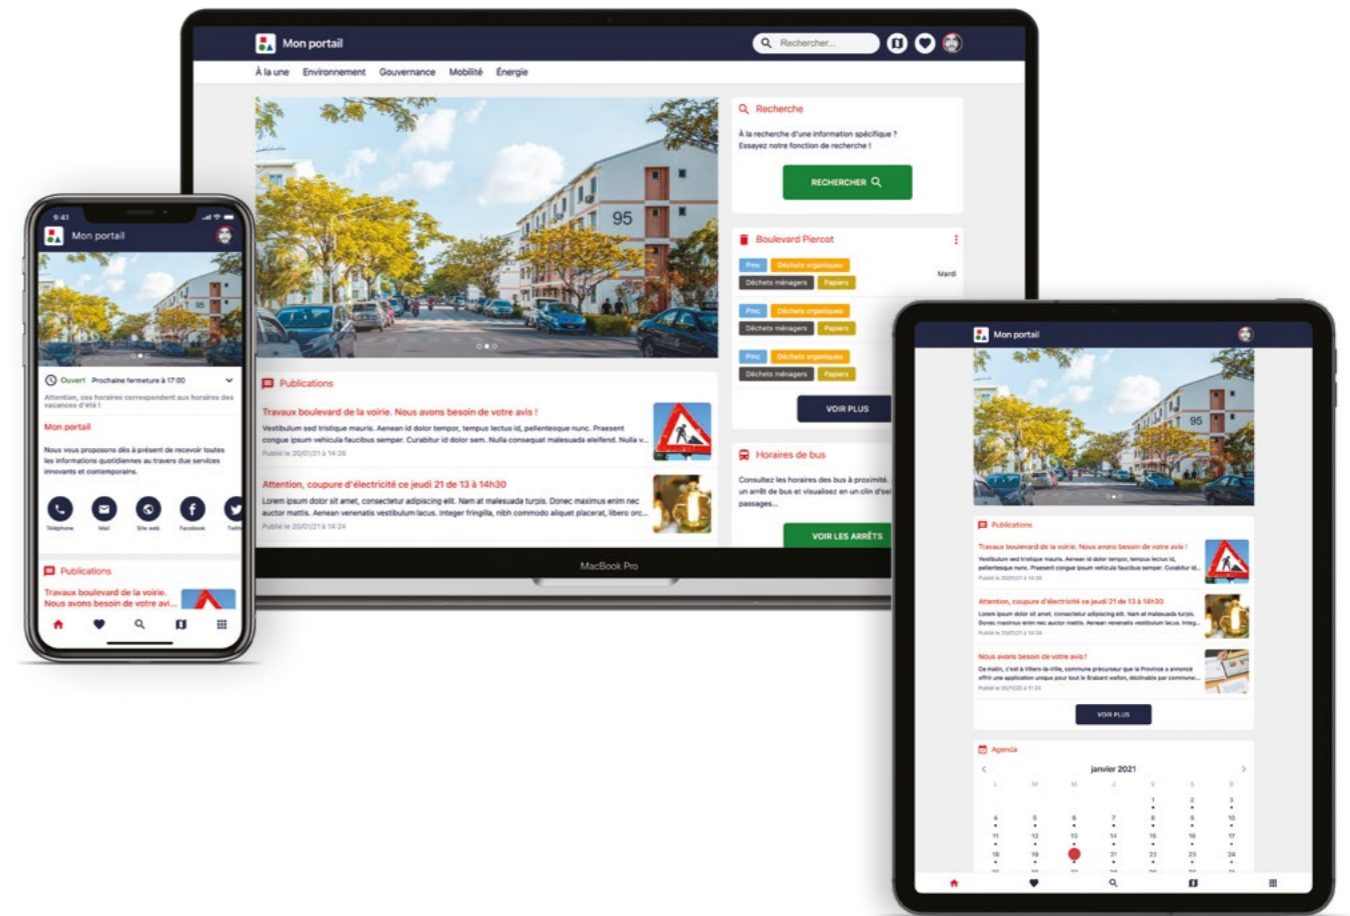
Mon portail

Rechercher...

À la une Environnement Gouvernance Mobilité Énergie

95

Recherche

À la recherche d'une information spécifique ? Essayez notre fonction de recherche !

RECHERCHER

Boulevard Piercot

Pmc Déchets organiques Mardi
Déchets ménagers Papiers

Pmc Déchets organiques
Déchets ménagers Papiers

Pmc Déchets organiques
Déchets ménagers Papiers

VOIR PLUS

Horaires de bus

Consultez les horaires des bus à proximité, un arrêt de bus et visualisez en un clin d'oe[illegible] passages...

VOIR LES ARRÊTS

Publications

Travaux boulevard de la voirie. Nous avons besoin de votre avis !

Vestibulum sed tristique mauris. Aenean id dolor tempor, tempus lectus id, pellentesque nunc. Praesent congue ipsum vehicula faucibus semper. Curabitur id dolor sem. Nulla consequat malesuada eleifend. Nulla v...

Publié le 20/01/21 à 14:26

Attention, coupure d'électricité ce jeudi 21 de 13 à 14h30

Lorem ipsum dolor sit amet, consectetur adipiscing elit. Nam at malesuada turpis. Donec maximus enim nec auctor mattis. Aenean venenatis vestibulum lacus. Integer fringilla, nibh commodo aliquet placerat, libero orc...

Publié le 20/01/21 à 14:24

MacBook Pro

9:41

Mon portail

Ouvert Prochaine fermeture à 17:00

Attention, ces horaires correspondent aux horaires des vacances d'été !

Mon portail

Nous vous proposons dès à présent de recevoir toutes les informations quotidiennes au travers due services innovants et contemporains.

Téléphone Mail Site web Facebook Twitt

Publications

Travaux boulevard de la voirie. Nous avons besoin de votre avi...

Mon portail

95

Publications

Travaux boulevard de la voirie. Nous avons besoin de votre avis !

Vestibulum sed tristique mauris. Aenean id dolor tempor, tempus lectus id, pellentesque nunc. Praesent congue ipsum vehicula faucibus semper. Curabitur id...

Publié le 20/01/21 à 14:26

Attention, coupure d'électricité ce jeudi 21 de 13 à 14h30

Lorem ipsum dolor sit amet, consectetur adipiscing elit. Nam at malesuada turpis. Donec maximus enim nec auctor mattis. Aenean venenatis vestibulum lacus. Integ...

Publié le 20/01/21 à 14:24

Nous avons besoin de votre avis !

Ce matin, c'est à Villers-la-Ville, commune précurseur que la Province a annoncé offrir une application unique pour tout le Brabant wallon, déclinable par commune...

Publié le 05/11/20 à 11:24

VOIR PLUS

Agenda

janvier 2021

| L | M | M | J | V | S | D |
|---|---|---|---|---|---|---|
| | | | | 1 | 2 | 3 |
| 4 | 5 | 6 | 7 | 8 | 9 | 10 |
| 11 | 12 | 13 | 14 | 15 | 16 | 17 |
| 18 | 19 | 20 | 21 | 22 | 23 | 24 |